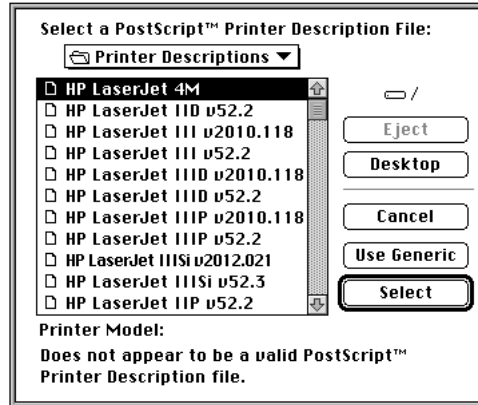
Select a PostScript™ Printer Description File:

Printer Descriptions ▼

HP LaserJet 4M
HP LaserJet IID v52.2
HP LaserJet III v2010.118
HP LaserJet III v52.2
HP LaserJet IIID v2010.118
HP LaserJet IIID v52.2
HP LaserJet IIIP v2010.118
HP LaserJet IIIP v52.2
HP LaserJet IIISi v2012.021
HP LaserJet IIISi v52.3
HP LaserJet IIP v52.2

/

Eject

Desktop

Cancel

Use Generic

Select

Printer Model:

Does not appear to be a valid PostScript™ Printer Description file.